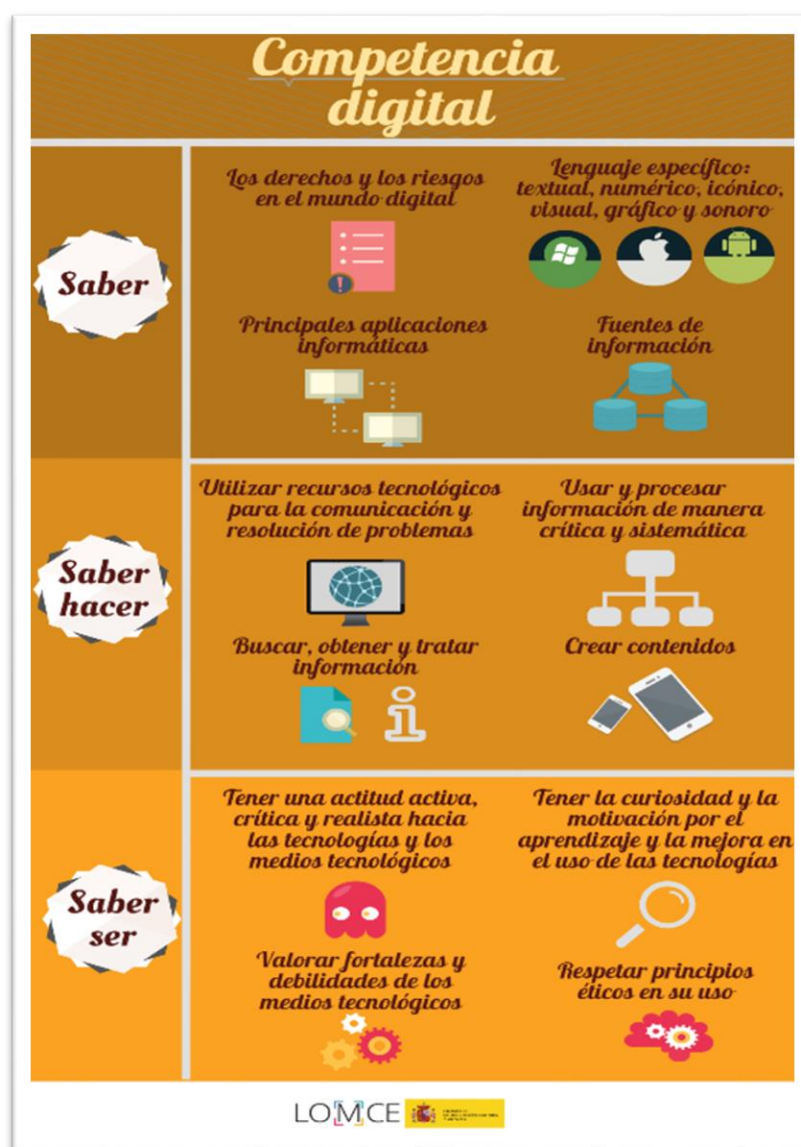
Competencia digital

Saber

Los derechos y los riesgos en el mundo digital

Lenguaje específico: textual, numérico, icónico, visual, gráfico y sonoro

Principales aplicaciones informáticas

Fuentes de información

Saber hacer

Utilizar recursos tecnológicos para la comunicación y resolución de problemas

Usar y procesar información de manera crítica y sistemática

Buscar, obtener y tratar información

Crear contenidos

Saber ser

Tener una actitud activa, crítica y realista hacia las tecnologías y los medios tecnológicos

Tener la curiosidad y la motivación por el aprendizaje y la mejora en el uso de las tecnologías

Valorar fortalezas y debilidades de los medios tecnológicos

Respetar principios éticos en su uso

LOMCE